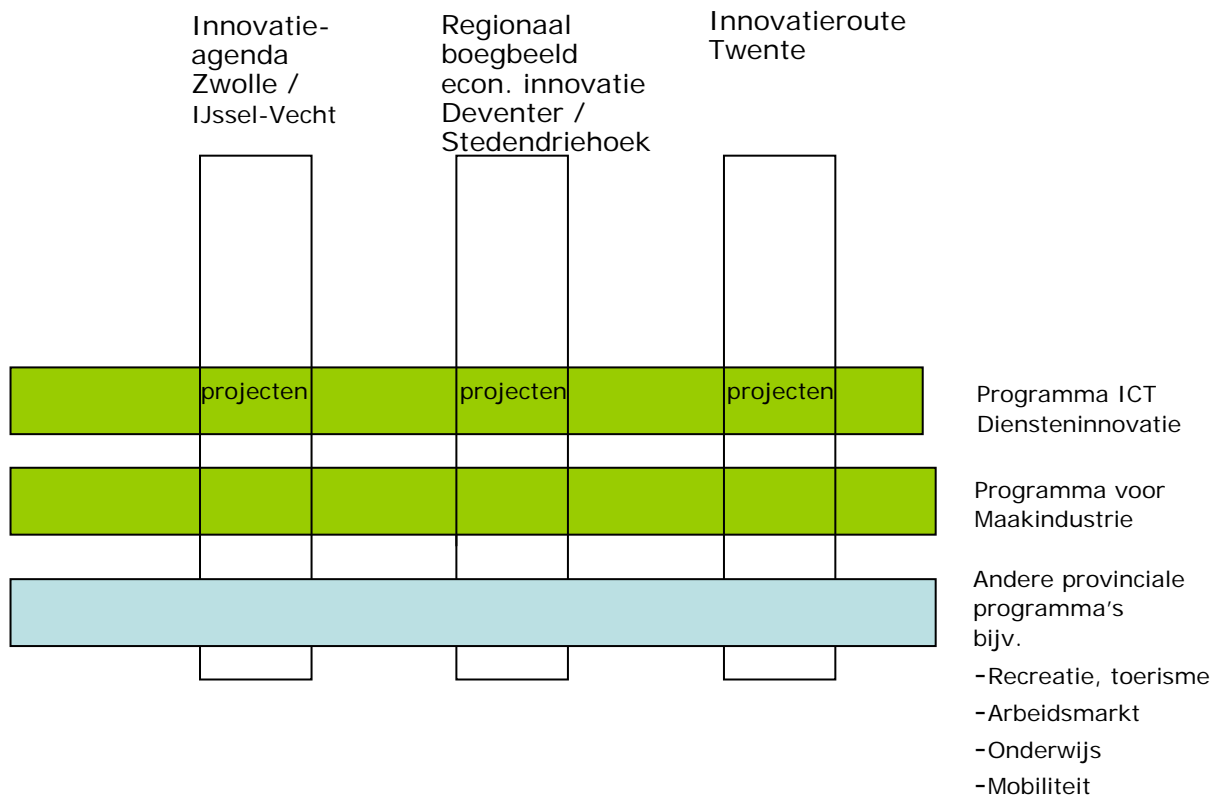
Innovatie-agenda Zwolle / IJssel-Vecht

Regionaal boegbeeld econ. innovatie Deventer / Stedendriehoek

Innovatieroute Twente

projecten

projecten

projecten

Programma ICT Diensteninnovatie

Programma voor Maakindustrie

Andere provinciale programma's bijv.
-Recreatie, toerisme
-Arbeidsmarkt
-Onderwijs
-Mobiliteit